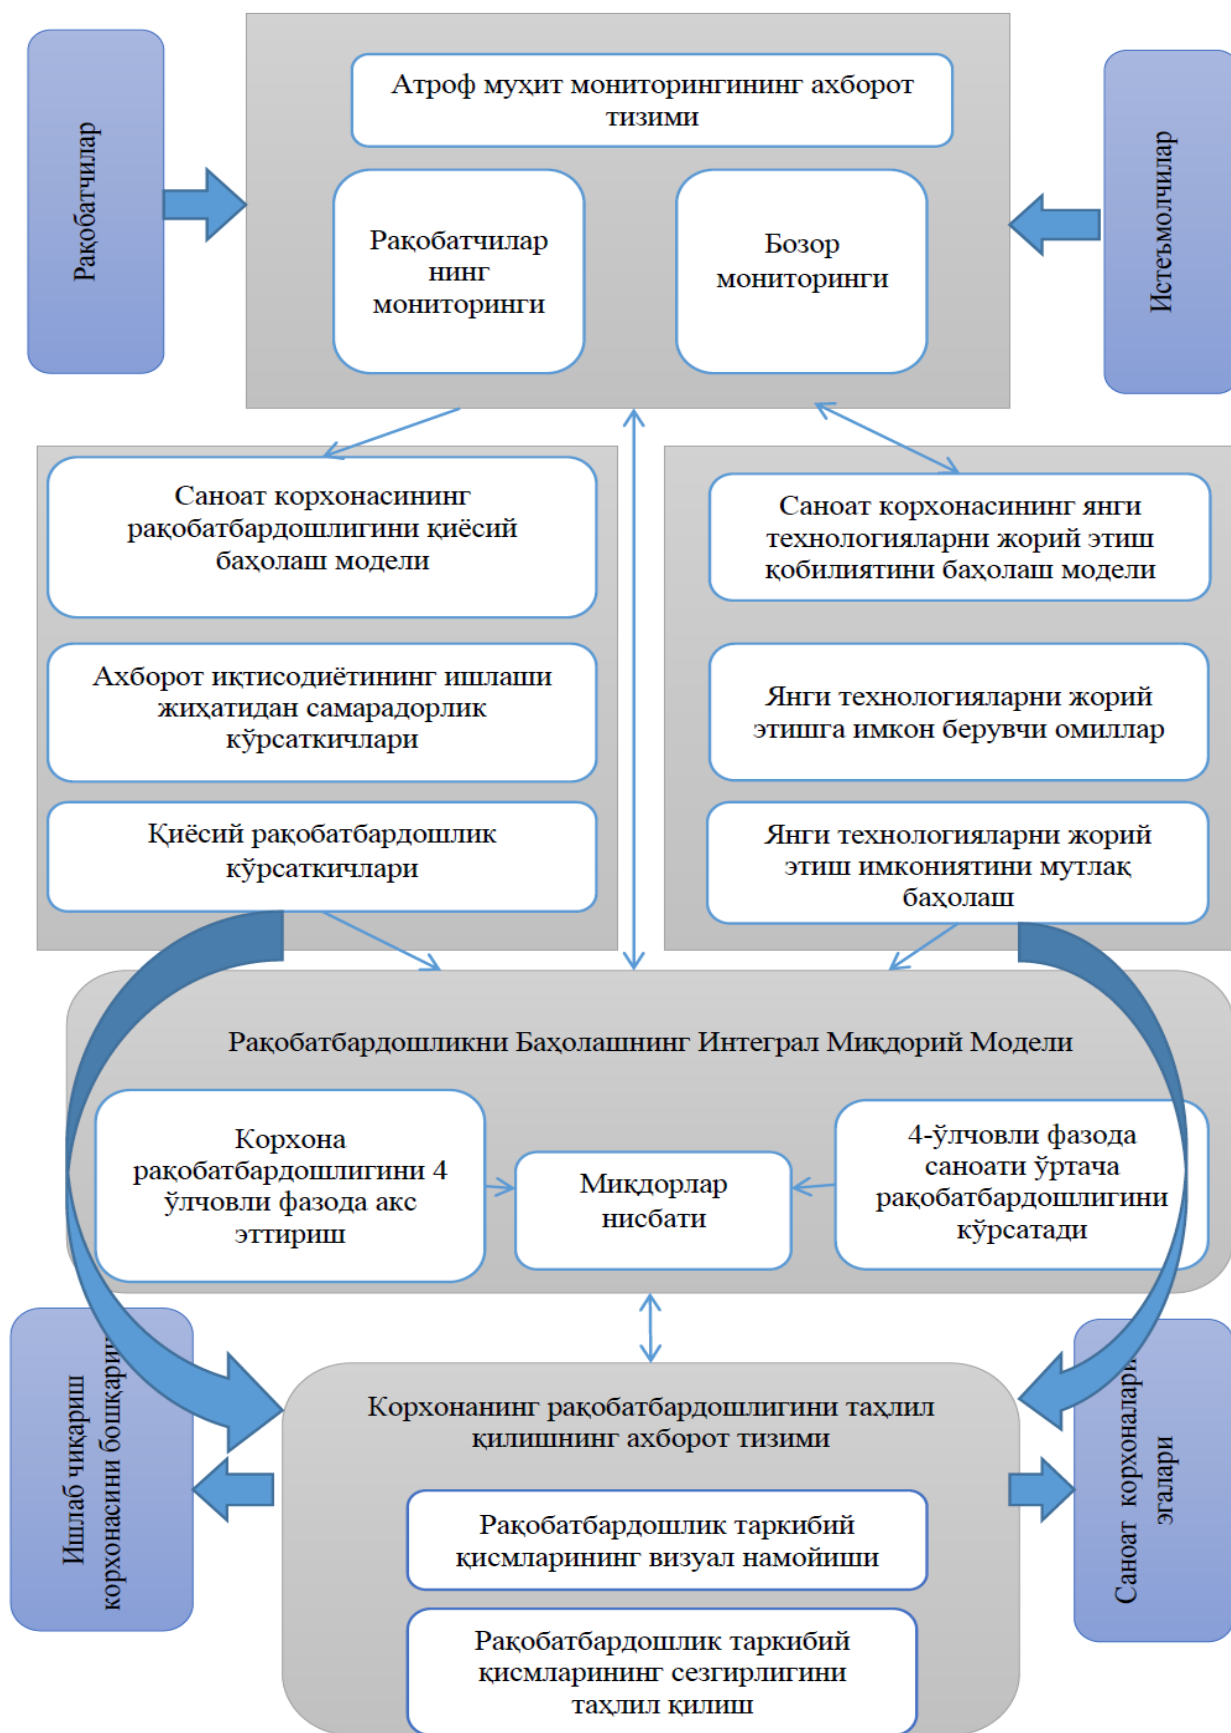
Рақобатчилар

Атроф муҳит мониторингининг ахборот тизими

Рақобатчилар нинг мониторинги

Бозор мониторинги

Истеъмолчилар

Саноат корхонасининг рақобатбардошлигини қиёсий баҳолаш модели

Ахборот иқтисодиётининг ишлаши жиҳатидан самарадорлик кўрсаткичлари

Қиёсий рақобатбардошлик кўрсаткичлари

Саноат корхонасининг янги технологияларни жорий этиш қобилиятини баҳолаш модели

Янги технологияларни жорий этишга имкон берувчи омиллар

Янги технологияларни жорий этиш имкониятини мутлақ баҳолаш

Рақобатбардошликни Баҳолашнинг Интеграл Миқдорий Модели

Корхона рақобатбардошлигини 4 ўлчовли фазода акс эттириш

Миқдорлар нисбати

4-ўлчовли фазода саноати ўртача рақобатбардошлигини кўрсатади

Ишлаб чиқариш корхонасини бошқари

Корхонанинг рақобатбардошлигини таҳлил қилишнинг ахборот тизими

Рақобатбардошлик таркибий қисмларининг визуал намойиши

Рақобатбардошлик таркибий қисмларининг сезгирлигини таҳлил қилиш

Саноат корхоналари эгалари